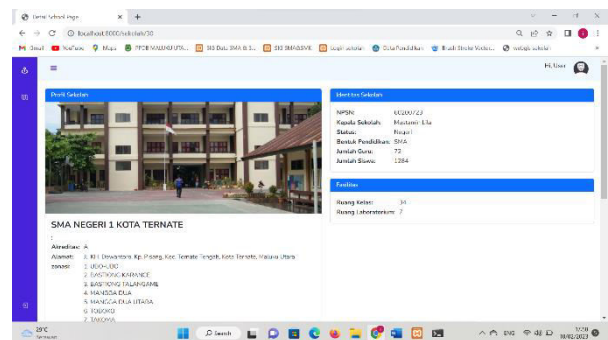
Detail Sekolah Page × +

localhost:8000/sekolah/30

Gmail YouTube Maps PPDB MALUKU UTA... SIG Data SMA & S... SIG SMA&SMK Sagit sekolah Data Pendidikan Brush Stroke Vector... website sekolah

Hi, User

Profil Sekolah

SMA NEGERI 1 KOTA TERNATE

:

Akreditas: A

Alamat: Jl. KH. Dewantoro, Kp. Pisang, Kec. Ternate Tengah, Kota Ternate, Maluku Utara

zonasi: 1. UGO-UGO
2. BASTIONG KARANCE
3. BASTIONG TALANGAME
4. MANGGA DUA
5. MANGGA DUA UTARA
6. TOBOKO
7. TAKOMA

Identitas Sekolah

NPSN: 60100723
Kepala Sekolah: Mastanti Ela
Status: Negeri
Bentuk Pendidikan: SMA
Jumlah Guru: 72
Jumlah Siswa: 1284

Fasilitas

Ruang Kelas: 34
Ruang Laboratorium: 7

29°C
Berawan

Search

ENG

10/02/2023